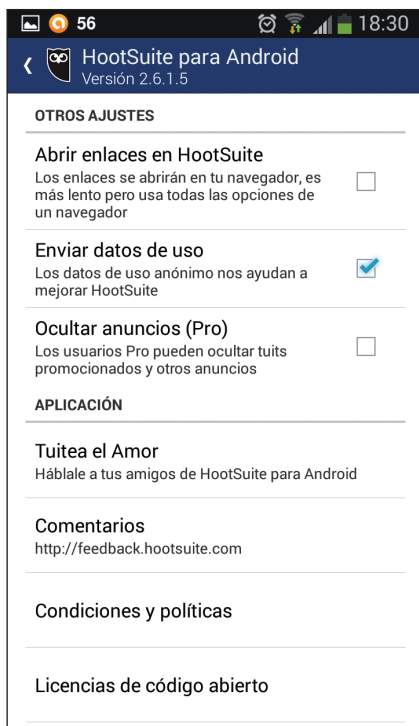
56 18:30

HootSuite para Android
Versión 2.6.1.5

OTROS AJUSTES

Abrir enlaces en HootSuite
Los enlaces se abrirán en tu navegador, es más lento pero usa todas las opciones de un navegador

Enviar datos de uso
Los datos de uso anónimo nos ayudan a mejorar HootSuite

Ocultar anuncios (Pro)
Los usuarios Pro pueden ocultar tuits promocionados y otros anuncios

APLICACIÓN

Tuitea el Amor
Háblale a tus amigos de HootSuite para Android

Comentarios
http://feedback.hootsuite.com

Condiciones y políticas

Licencias de código abierto